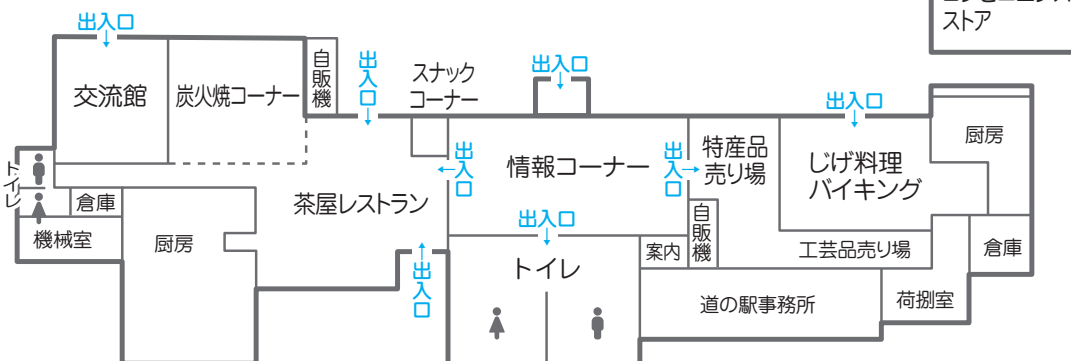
ストア

出入口

交流館

炭火焼コーナー

自販機

出入口

スナックコーナー

出入口

出入口

厨房

トイレ

出入口

情報コーナー

出入口

特産品売り場

じげ料理バイキング

倉庫

茶屋レストラン

機械室

厨房

出入口

自販機

案内

工芸品売り場

倉庫

出入口

トイレ

道の駅事務所

荷捌室